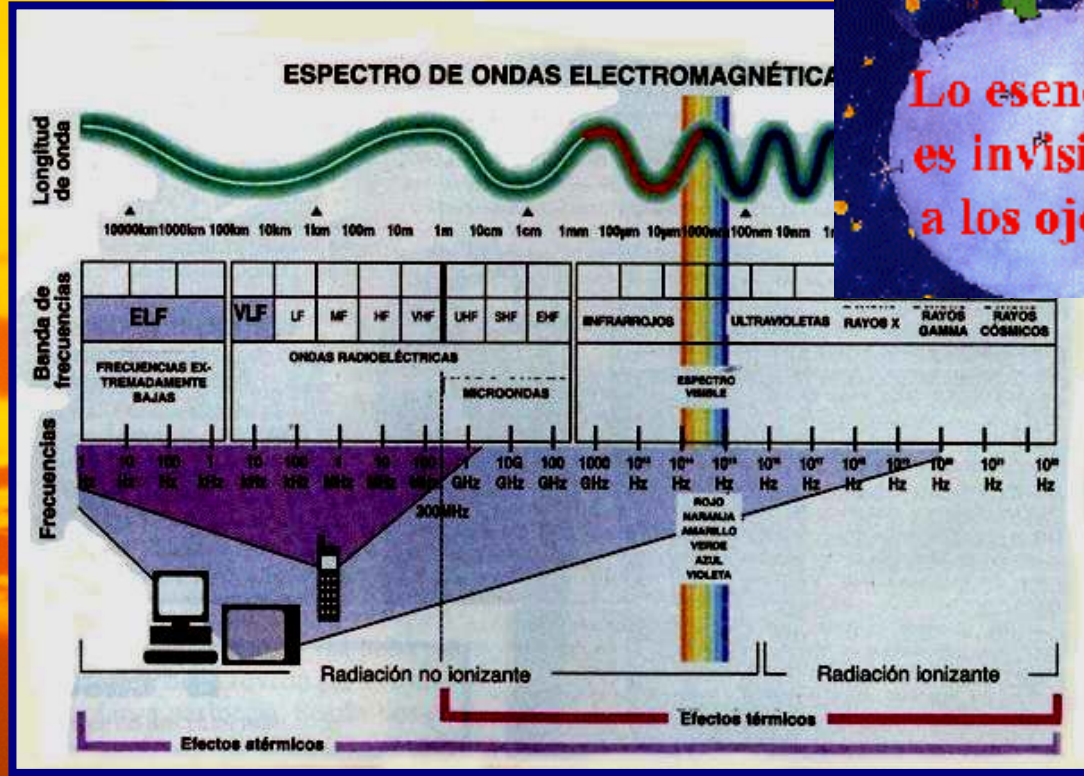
ESPECTRO DE ONDAS ELECTROMAGNÉTICA

Lo esen
es invisi
a los oj

Longitud de onda

10000km 1000km 100km 10km 1km 100m 10m 1m 10cm 1cm 1mm 100µm 10µm 1000nm 100nm 10nm

Banda de frecuencias

ELF
FRECUENCIAS EXTREMADAMENTE BAJAS

VLF LF MF HF VHF UHF SHF EHF
ONDAS RADIOELÉCTRICAS
MICROONDAS

INFRARROJOS
ESPECTRO VISIBLE
ULTRAVIOLETAS RAYOS X RAYOS GAMMA RAYOS CÓSMICOS

Frecuencias

1 Hz 10 Hz 100 Hz 1 KHz 10 KHz 100 KHz 1 MHz 10 MHz 100 MHz 1 GHz 10G GHz 100 GHz 1000 GHz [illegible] Hz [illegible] Hz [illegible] Hz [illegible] Hz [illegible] Hz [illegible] Hz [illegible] Hz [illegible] Hz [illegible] Hz

300MHz

ROJO
NARANJA
AMARILLO
VERDE
AZUL
VIOLETA

Radiación no ionizante

Radiación ionizante

Efectos térmicos

Efectos atérmicos